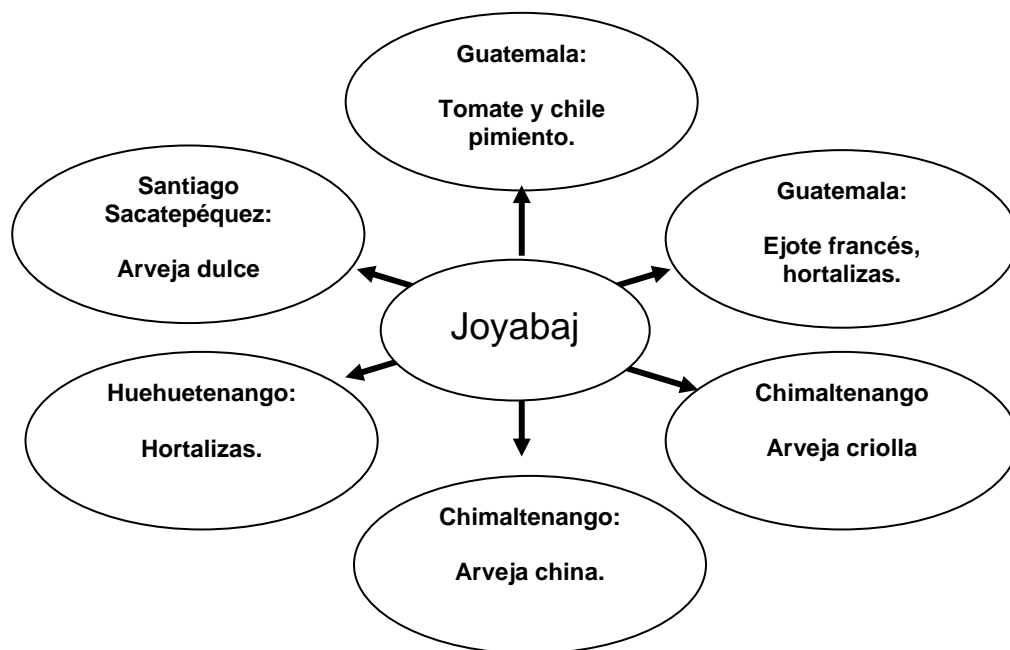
Guatemala:

Tomate y chile pimiento.

Santiago Sacatepéquez:

Arveja dulce

Guatemala:

Ejote francés, hortalizas.

Joyabaj

Huehuetenango:

Hortalizas.

Chimaltenango

Arveja criolla

Chimaltenango:

Arveja china.